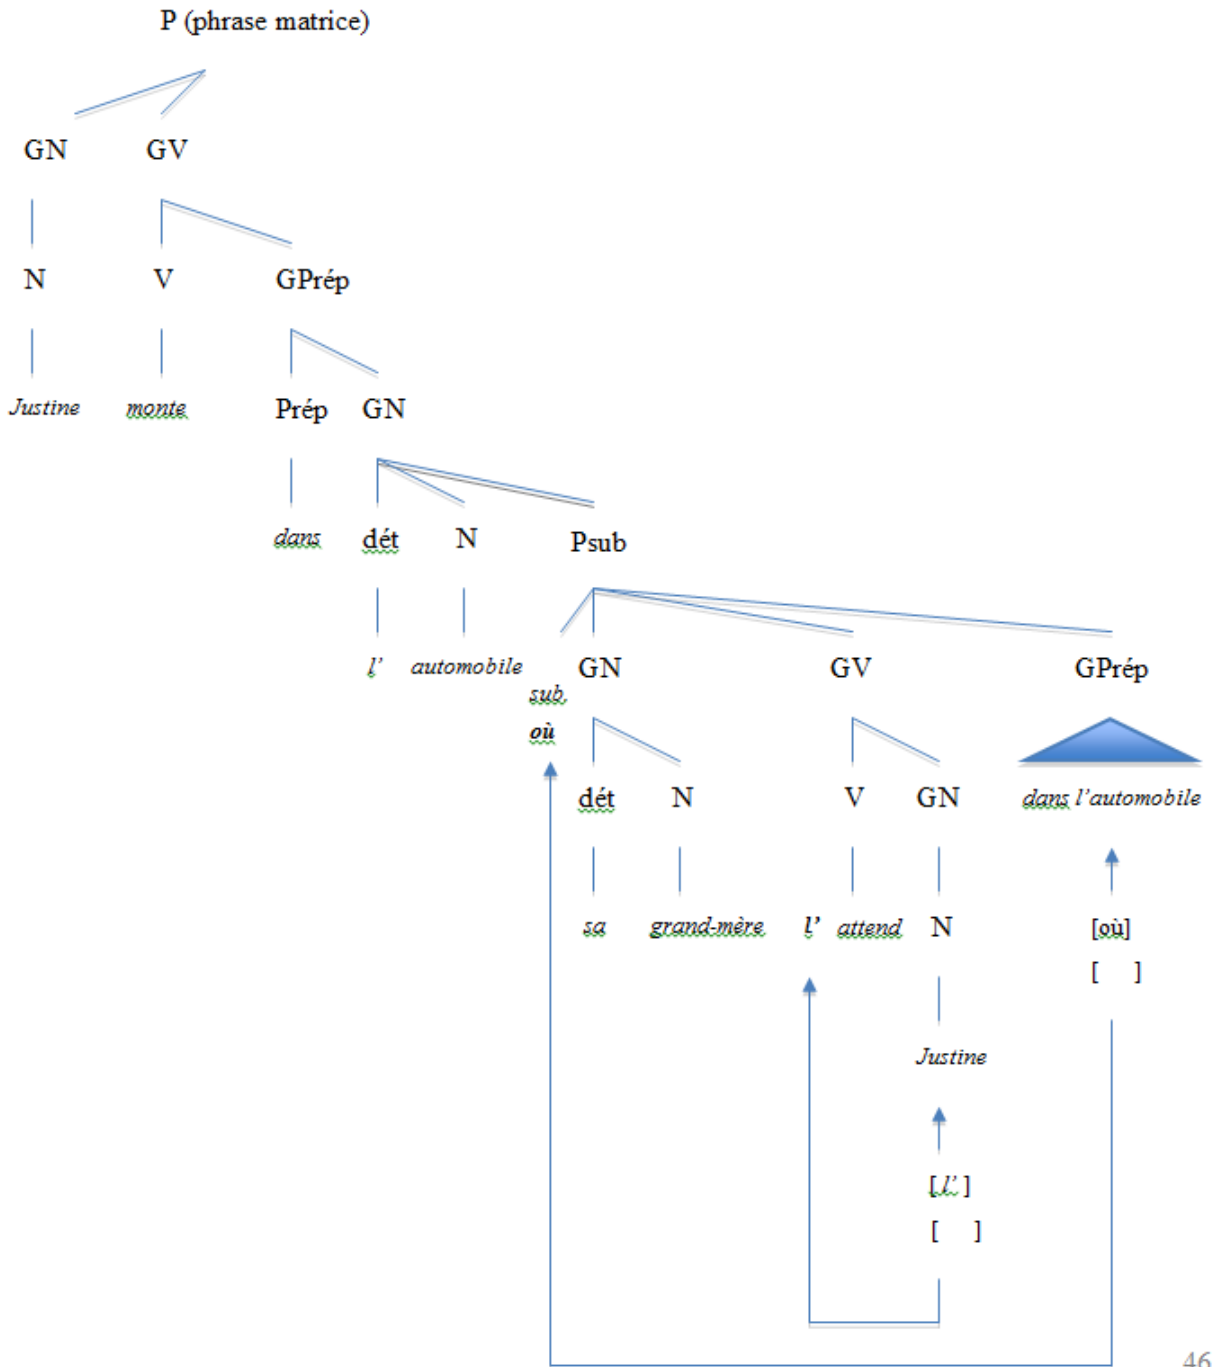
P (phrase matrice)

GN GV

N V GPrép

Justine monte Prép GN

dans dét N Psub

l' automobile GN GV GPrép

sub
où

dét N V GN dans l'automobile

sa grand-mère l' attend N

[où]
[ ]

Justine

[l']
[ ]

46